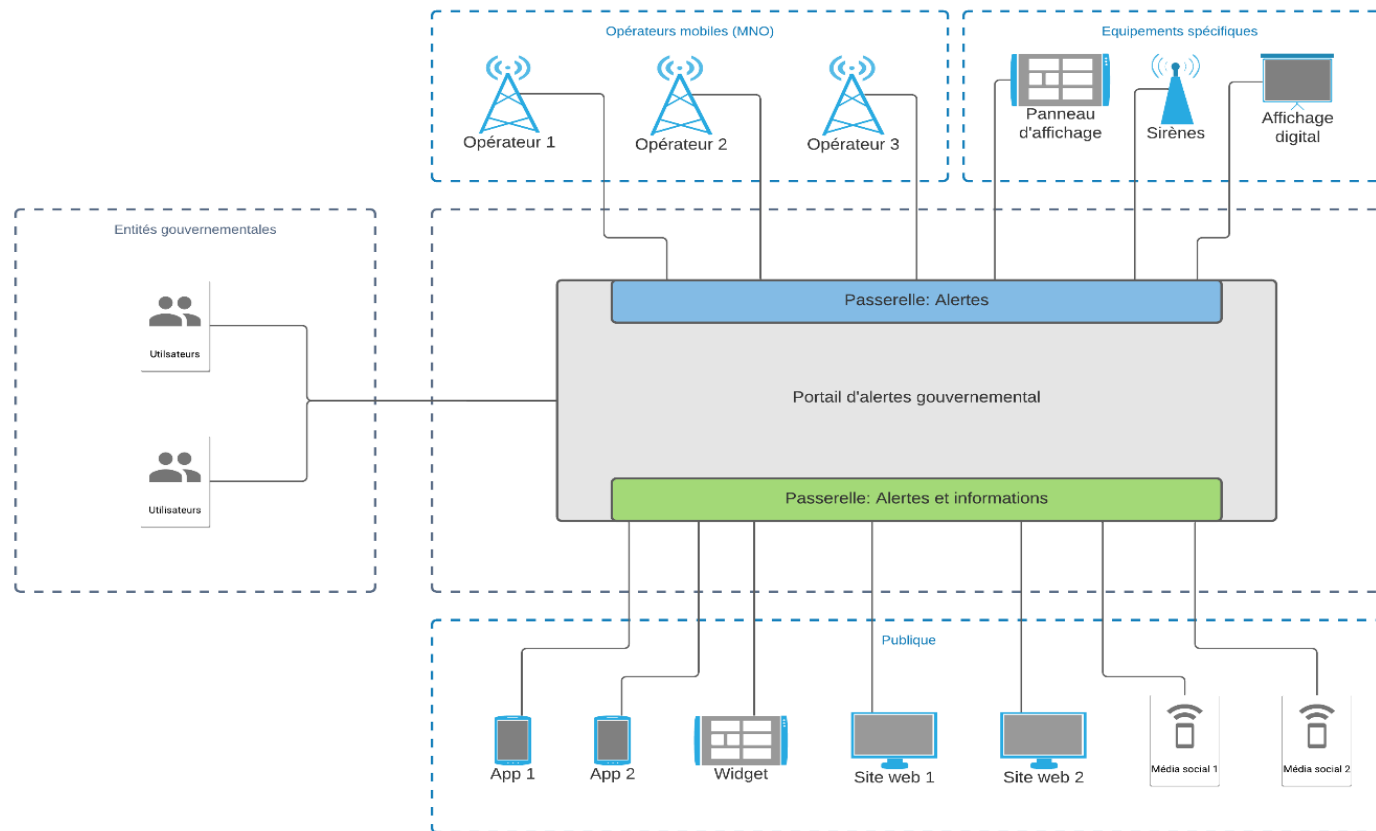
Opérateurs mobiles (MNO)

Opérateur 1

Opérateur 2

Opérateur 3

Equipements spécifiques

Panneau d'affichage

Sirènes

Affichage digital

Entités gouvernementales

Utilisateurs

Utilisateurs

Passerelle: Alertes

Portail d'alertes gouvernemental

Passerelle: Alertes et informations

Publique

App 1

App 2

Widget

Site web 1

Site web 2

Média social 1

Média social 2